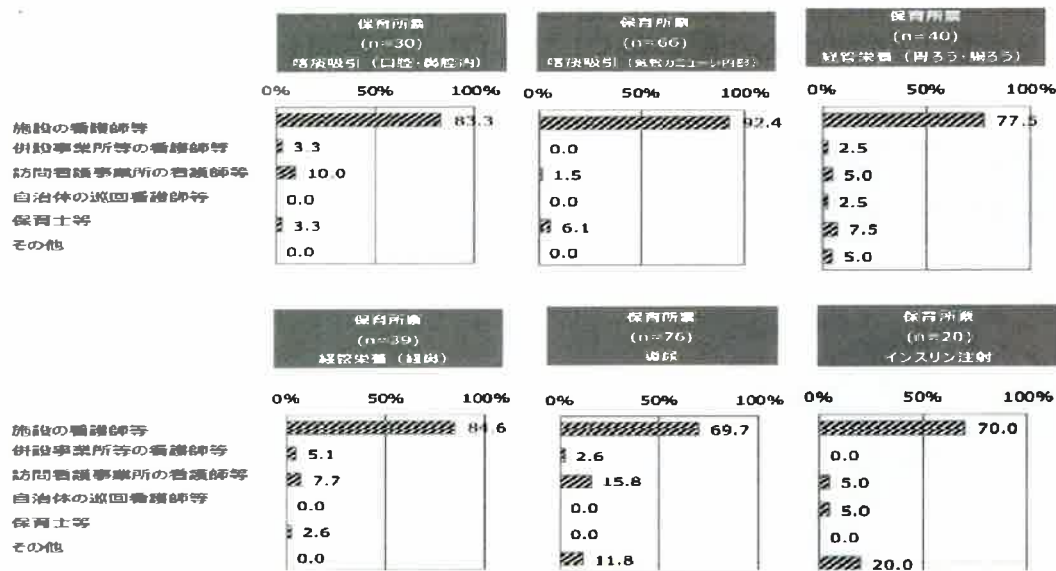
保育所票
(n=30)
喀痰吸引（口腔・鼻腔内）

0% 50% 100%

施設の看護師等
併設事業所等の看護師等
訪問看護事業所の看護師等
自治体の巡回看護師等
保育士等
その他

83.3
3.3
10.0
0.0
3.3
0.0

保育所票
(n=66)
喀痰吸引（気管カニューレ内部）

0% 50% 100%

92.4
0.0
1.5
0.0
6.1
0.0

保育所票
(n=40)
経管栄養（胃ろう・腸ろう）

0% 50% 100%

77.5
2.5
5.0
2.5
7.5
5.0

保育所票
(n=39)
経管栄養（経鼻）

0% 50% 100%

施設の看護師等
併設事業所等の看護師等
訪問看護事業所の看護師等
自治体の巡回看護師等
保育士等
その他

84.6
5.1
7.7
0.0
2.6
0.0

保育所票
(n=76)
導尿

0% 50% 100%

69.7
2.6
15.8
0.0
0.0
11.8

保育所票
(n=20)
インスリン注射

0% 50% 100%

70.0
0.0
5.0
5.0
0.0
20.0